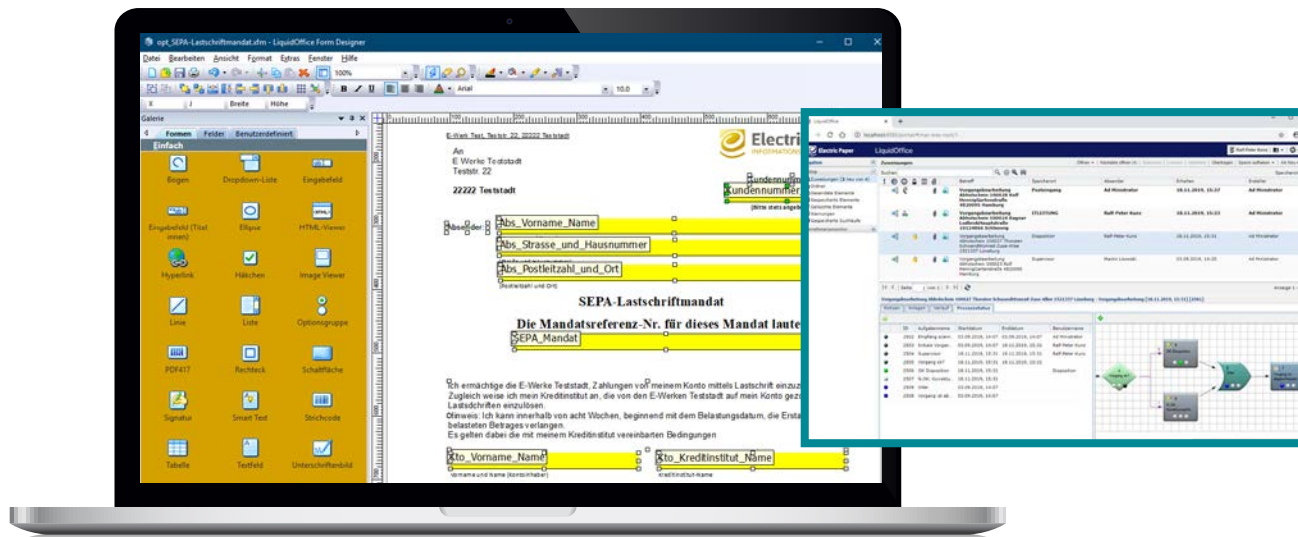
opt_SEPA-Lastschriftmandat.xfm - LiquidOffice Form Designer

Datei Bearbeiten Ansicht Format Extras Fenster Hilfe

100%

Breite Höhe

Arial 10.0

Galerie

Formen Felder Benutzerdefiniert

Einfach

Bogen
Dropdown-Liste
Eingabefeld
Eingabefeld (Titel innen)
Ellipse
HTML-Viewer
Hyperlink
Häkchen
Image Viewer
Linie
Liste
Optionsgruppe
PDF417
Rechteck
Schaltfläche
Signatur
Smart Text
Strichcode
Tabelle
Textfeld
Unterschriftenbild

E-Werk Test, Teststr. 22, 22222 Teststadt

An
E Werke Teststadt
Teststr. 22

22222 Teststadt

Kundennummer
Kundennummer
(Bitte stets angeb

Absender

Abs_Vorname_Name
Abs_Strasse_und_Hausnummer
Abs_Postleitzahl_und_Ort
(Postleitzahl und Ort)

SEPA-Lastschriftmandat

Die Mandatsreferenz-Nr. für dieses Mandat laute

SEPA_Mandat

Ich ermächtige die E-Werke Teststadt, Zahlungen von meinem Konto mittels Lastschrift einzu
Zugleich weise ich mein Kreditinstitut an, die von den E-Werken Teststadt auf mein Konto gez
Lastschriften einzulösen.
Hinweis: Ich kann innerhalb von acht Wochen, beginnend mit dem Belastungsdatum, die Erst
belasteten Betrages verlangen.
Es gelten dabei die mit meinem Kreditinstitut vereinbarten Bedingungen

Kto_Vorname_Name
Kto_Kreditinstitut_Name
Vorname und Name (Kontoinhaber)
Kreditinstitut-Name

LiquidOffice

Electric Paper
LiquidOffice

Zuweisungen

Vorgangsbearbeitung
POSTEINGANG
Ad Ministrator
18.11.2019, 15:37
Vorgangsbearbeitung
STEUERUNG
Ralf-Peter Kunz
18.11.2019, 15:23
Vorgangsbearbeitung
Disposition
Ralf-Peter Kunz
Vorgangsbearbeitung
Supervisor
Martin Lisowski
03.09.2019, 14:20

Prozessstatus

Aufgabenname
Startdatum
Enddatum
Benutzername
Ad Ministrator
Ralf-Peter Kunz
Ralf-Peter Kunz
Disposition